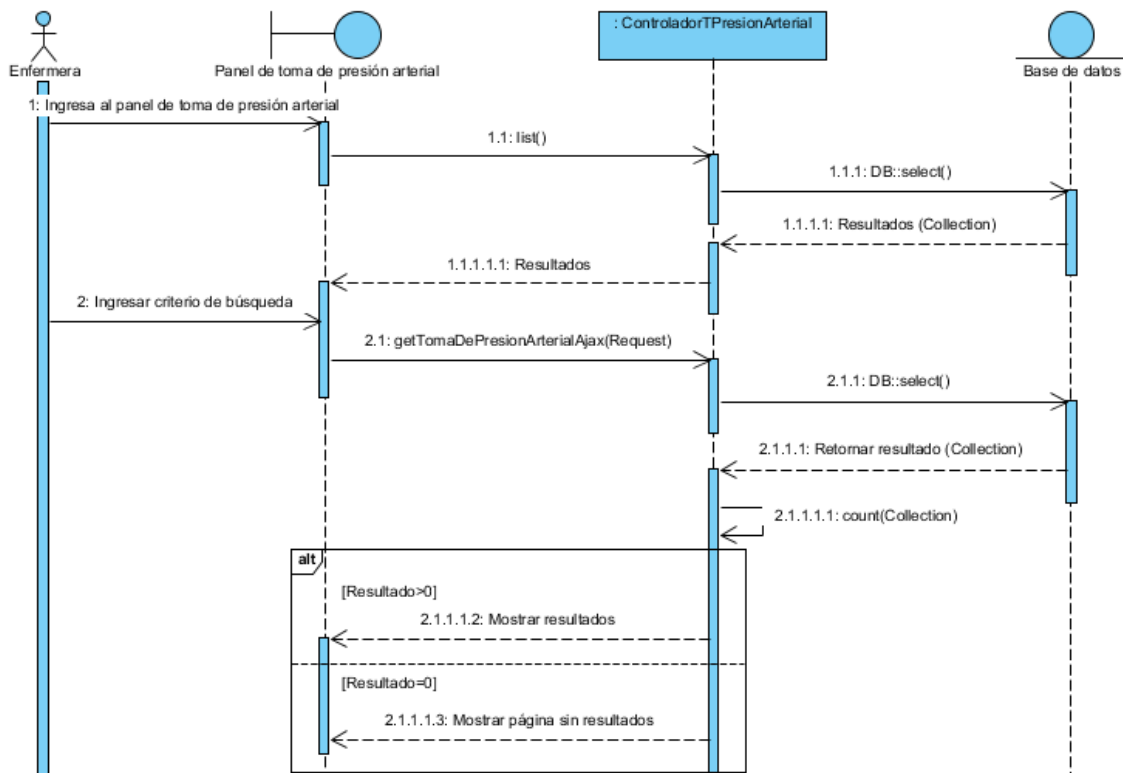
Enfermera

Panel de toma de presión arterial

: ControladorTPresionArterial

Base de datos

1: Ingresa al panel de toma de presión arterial

1.1: list()

1.1.1: DB::select()

1.1.1.1: Resultados (Collection)

1.1.1.1.1: Resultados

2: Ingresar criterio de búsqueda

2.1: getTomaDePresionArterialAjax(Request)

2.1.1: DB::select()

2.1.1.1: Retornar resultado (Collection)

2.1.1.1.1: count(Collection)

alt

[Resultado>0]

2.1.1.1.2: Mostrar resultados

[Resultado=0]

2.1.1.1.3: Mostrar página sin resultados